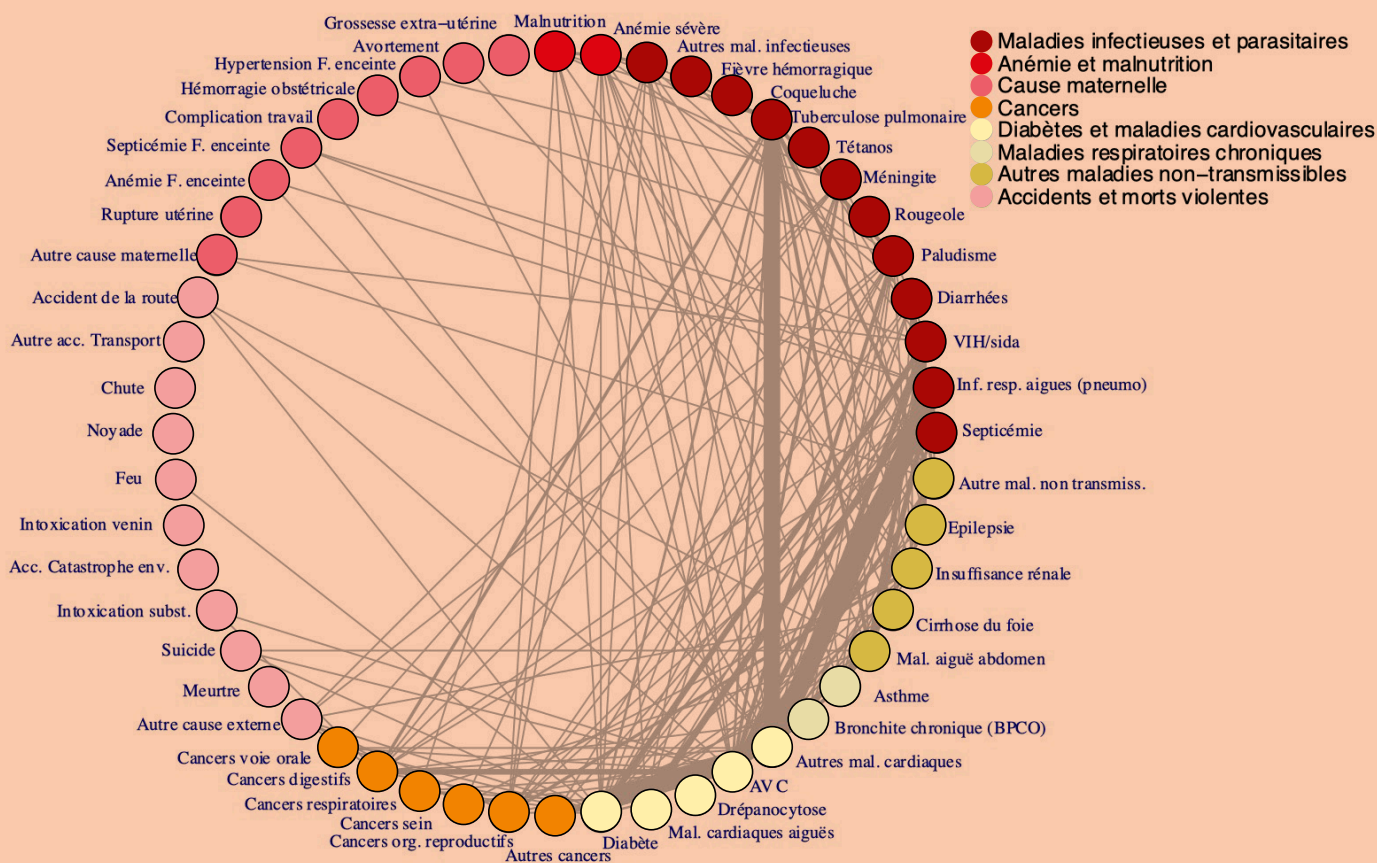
Maladies infectieuses et parasitaires
Anémie et malnutrition
Cause maternelle
Cancers
Diabètes et maladies cardiovasculaires
Maladies respiratoires chroniques
Autres maladies non–transmissibles
Accidents et morts violentes

Malnutrition
Anémie sévère
Autres mal. infectieuses
Fièvre hémorragique
Coqueluche
Tuberculose pulmonaire
Tétanos
Méningite
Rougeole
Paludisme
Diarrhées
VIH/sida
Inf. resp. aigues (pneumo)
Septicémie
Autre mal. non transmiss.
Epilepsie
Insuffisance rénale
Cirrhose du foie
Mal. aiguë abdomen
Asthme
Bronchite chronique (BPCO)
Autres mal. cardiaques
AVC
Drépanocytose
Mal. cardiaques aiguës
Diabète
Autres cancers
Cancers org. reproductifs
Cancers sein
Cancers respiratoires
Cancers digestifs
Cancers voie orale
Autre cause externe
Meurtre
Suicide
Intoxication subst.
Acc. Catastrophe env.
Intoxication venin
Feu
Noyade
Chute
Autre acc. Transport
Accident de la route
Autre cause maternelle
Rupture utérine
Anémie F. enceinte
Septicémie F. enceinte
Complication travail
Hémorragie obstétricale
Hypertension F. enceinte
Avortement
Grossesse extra–utérine